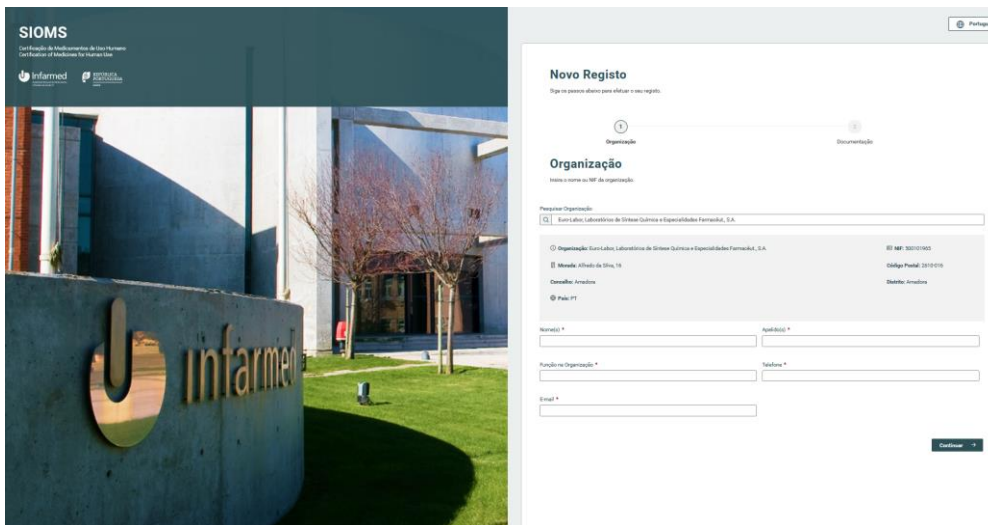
SIOMS
Certificação de Medicamentos de Uso Humano
Certification of Medicines for Human Use

Infarmed

REPÚBLICA PORTUGUESA

infarmed

Portug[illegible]

Novo Registo
Siga os passos abaixo para efetuar o seu registo.

1
Organização

2
Documentação

Organização
Insira o nome ou NIF da organização.

Pesquisar Organização
Euro-Labor, Laboratórios de Síntese Química e Especialidades Farmacêut., S.A.

Organização: Euro-Labor, Laboratórios de Síntese Química e Especialidades Farmacêut., S.A.
NIF: 500101903
Morada: Alfredo da Silva, 16
Código Postal: 2610 016
Concelho: Amadora
Distrito: Amadora
País: PT

Nome(s) *
Apelido(s) *
Função na Organização *
Telefone *
Email *

Continuar →